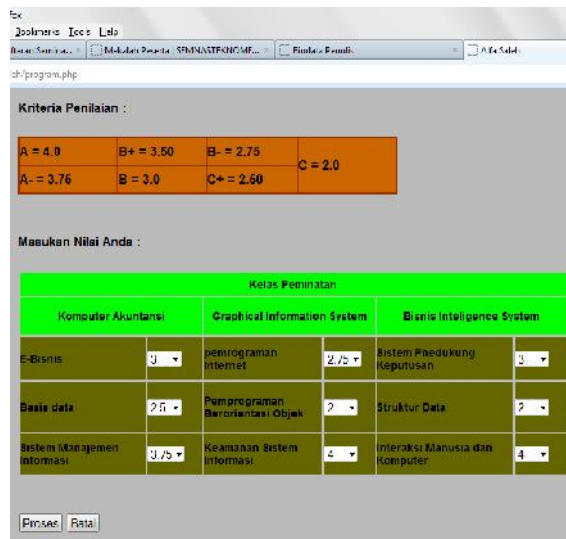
fox
Bookmarks Tools Help
Beranda Seminar... × | Makalah Peserta SEMNASTEKNOMEDIA... × | Panduan Penulis × | Alfa Sabda
ch/program.php

Kriteria Penilaian :

| A = 4.0 | B+ = 3.50 | B- = 2.75 | C = 2.0 |
|---|---|---|---|
| A- = 3.75 | B = 3.0 | C+ = 2.50 | |

Masukan Nilai Anda :

| Kelas Peminatan | | | | | |
|---|---|---|---|---|---|
| Komputer Akuntansi | | Graphical Information System | | Bisnis Inteligence System | |
| E-Bisnis | 3 | pemrograman internet | 2.75 | Sistem Pendukung Keputusan | 3 |
| Basis data | 2.5 | Pemprograman Berorientasi Objek | 2 | Struktur Data | 2 |
| Sistem Manajemen Informasi | 3.75 | Keamanan Sistem Informasi | 4 | Interaksi Manusia dan Komputer | 4 |

Proses Batal